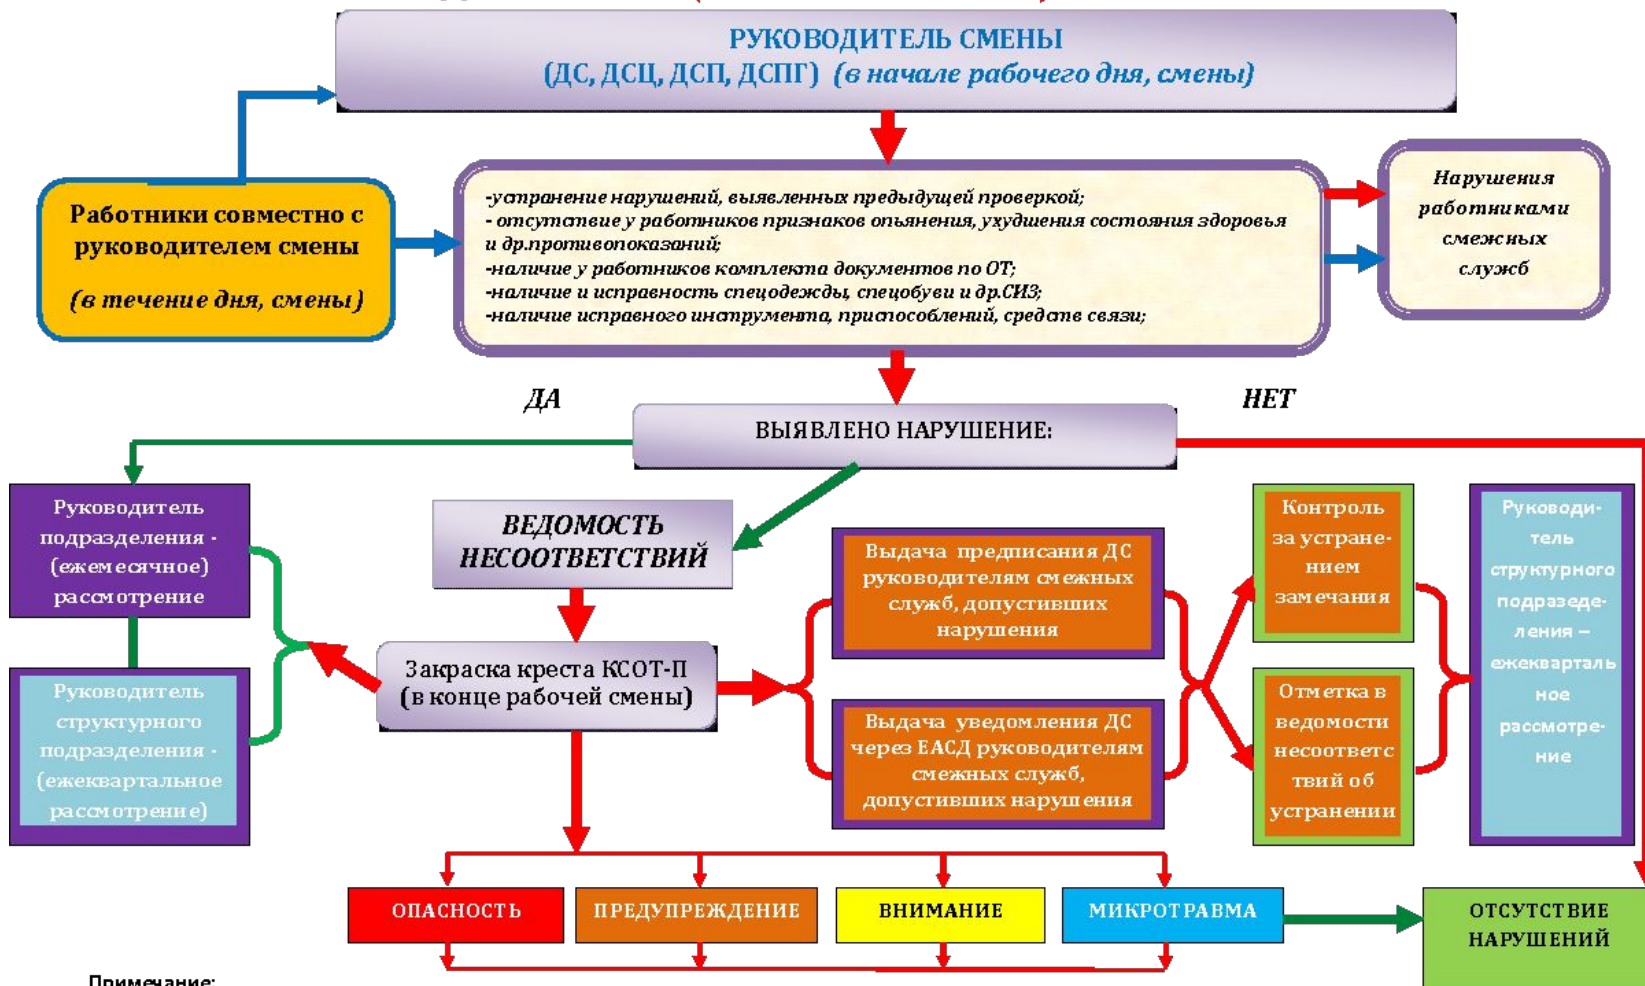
РУКОВОДИТЕЛЬ СМЕНЫ
(ДС, ДСЦ, ДСП, ДСПГ) (в начале рабочего дня, смены)

Работники совместно с руководителем смены
(в течение дня, смены)

-устранение нарушений, выявленных предыдущей проверкой;
- отсутствие у работников признаков опьянения, ухудшения состояния здоровья и др.противопоказаний;
-наличие у работников комплекта документов по ОТ;
-наличие и исправность спецодежды, спецобуви и др.СИЗ;
-наличие исправного инструмента, приспособлений, средств связи;

Нарушения работниками смежных служб

ДА

НЕТ

ВЫЯВЛЕНО НАРУШЕНИЕ:

Руководитель подразделения - (ежемесячное) рассмотрение

Руководитель структурного подразделения - (ежеквартальное рассмотрение)

ВЕДОМОСТЬ НЕСООТВЕТСТВИЙ

Закраска креста КСОТ-П (в конце рабочей смены)

Выдача предписания ДС руководителям смежных служб, допустивших нарушения

Выдача уведомления ДС через ЕАСД руководителям смежных служб, допустивших нарушения

Контроль за устранением замечания

Отметка в ведомости несоответствий об устранении

Руководитель структурного подразделения – ежеквартальное рассмотрение

ОПАСНОСТЬ

ПРЕДУПРЕЖДЕНИЕ

ВНИМАНИЕ

МИКРОТРАВМА

ОТСУТСТВИЕ НАРУШЕНИЙ

Примечание: